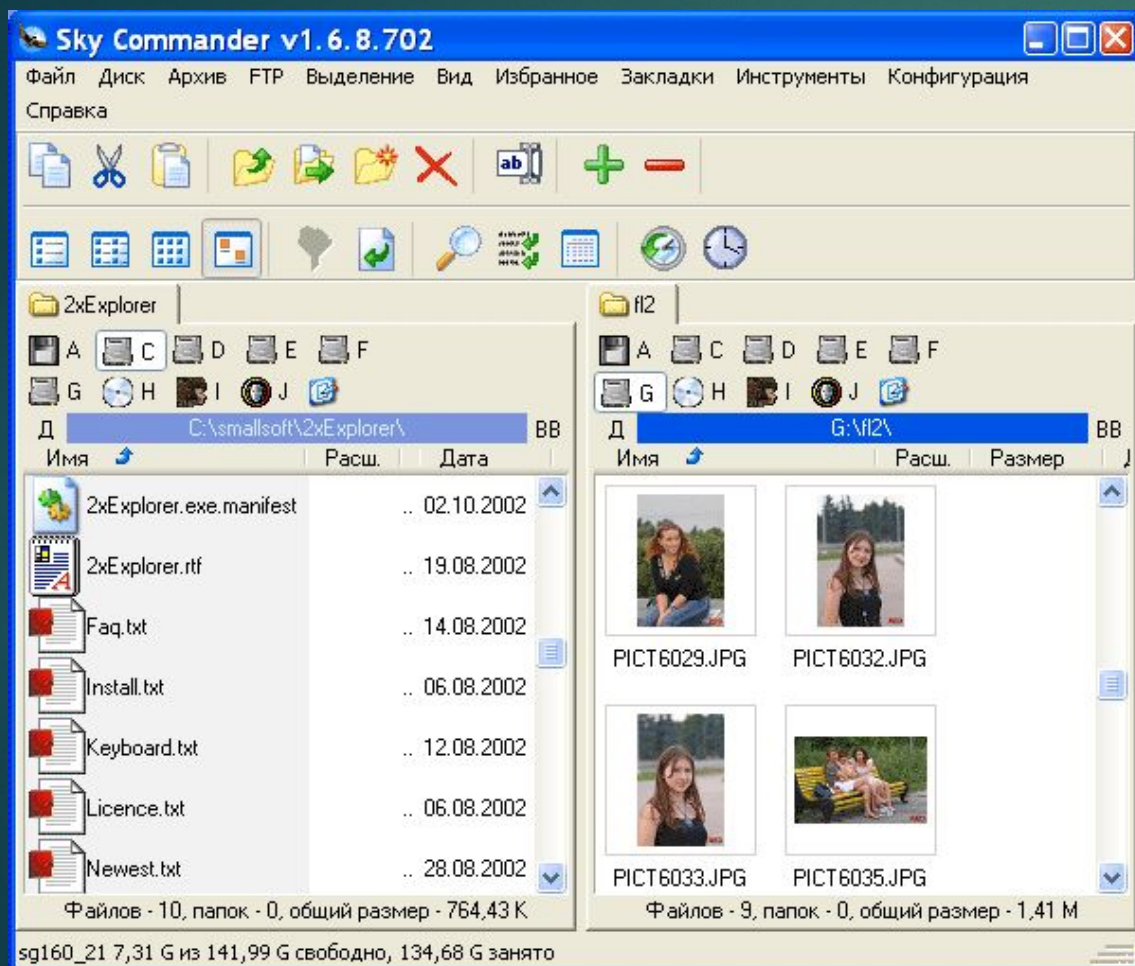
Sky Commander v1.6.8.702

Файл Диск Архив FTP Выделение Вид Избранное Закладки Инструменты Конфигурация Справка

2xExplorer

A C D E F
G H I J

Д C:\smallsoft\2xExplorer\ ВВ

Имя Расш. Дата

| Имя | Расш. | Дата |
|---|---|---|
| 2xExplorer.exe.manifest | .. | 02.10.2002 |
| 2xExplorer.rtf | .. | 19.08.2002 |
| Faq.txt | .. | 14.08.2002 |
| Install.txt | .. | 06.08.2002 |
| Keyboard.txt | .. | 12.08.2002 |
| Licence.txt | .. | 06.08.2002 |
| Newest.txt | .. | 28.08.2002 |

Файлов - 10, папок - 0, общий размер - 764,43 K

fl2

A C D E F
G H I J

Д G:\fl2\ ВВ

Имя Расш. Размер

PICT6029.JPG
PICT6032.JPG
PICT6033.JPG
PICT6035.JPG

Файлов - 9, папок - 0, общий размер - 1,41 M

sg160_21 7,31 G из 141,99 G свободно, 134,68 G занято